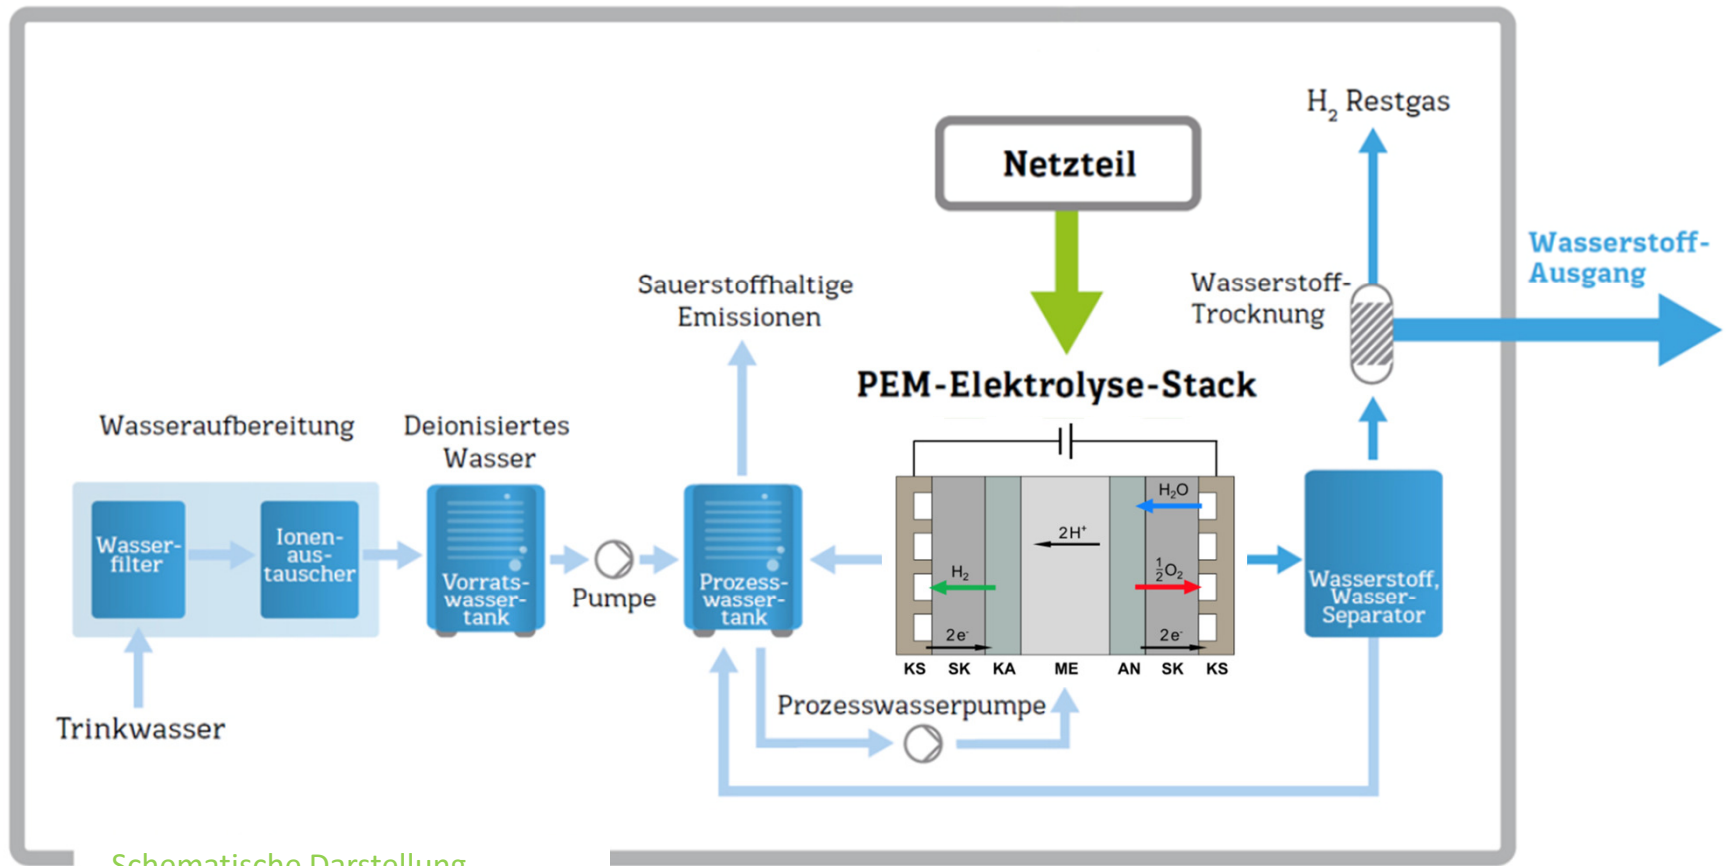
$H_2$ Restgas

Netzteil

Wasserstoff-Ausgang

Wasserstoff-Trocknung

Sauerstoffhaltige Emissionen

PEM-Elektrolyse-Stack

Wasseraufbereitung

Deionisiertes Wasser

Wasserfilter

Ionenaustauscher

Vorratswassertank

Pumpe

Prozesswassertank

$H_2O$

$2H^+$

$H_2$

$\frac{1}{2}O_2$

$2e^-$

$2e^-$

KS SK KA ME AN SK KS

Wasserstoff, Wasser-Separator

Trinkwasser

Prozesswasserpumpe

Schematische Darstellung